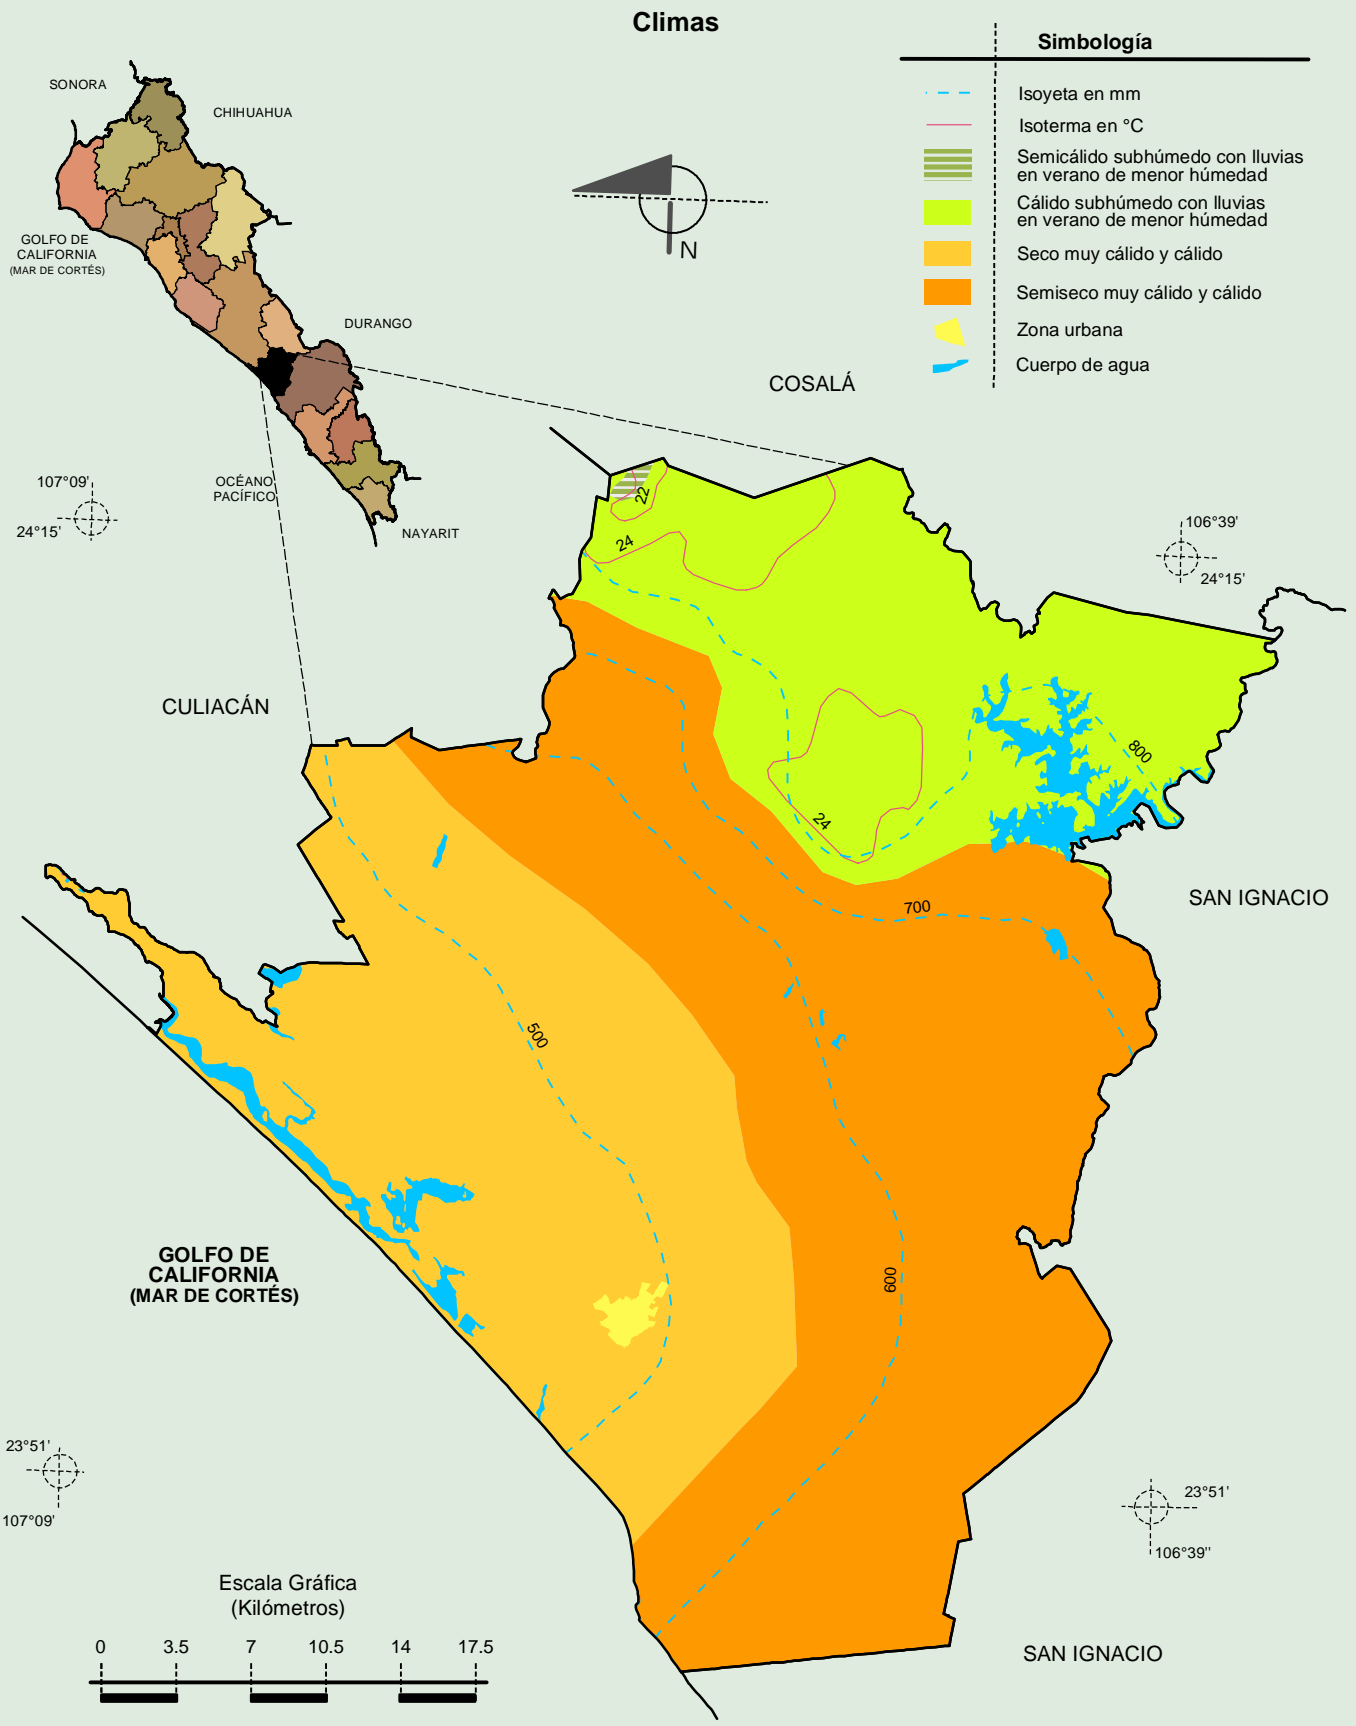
Climas

Simbología

Isoyeta en mm
Isoterma en °C
Semicálido subhúmedo con lluvias en verano de menor húmedad
Cálido subhúmedo con lluvias en verano de menor húmedad
Seco muy cálido y cálido
Semiseco muy cálido y cálido
Zona urbana
Cuerpo de agua

SONORA
CHIHUAHUA
GOLFO DE CALIFORNIA (MAR DE CORTÉS)
DURANGO
OCÉANO PACÍFICO
NAYARIT

N

COSALÁ

107°09'
24°15'

106°39'
24°15'

22
24
24
800
700
500
600

CULIACÁN

SAN IGNACIO

GOLFO DE CALIFORNIA (MAR DE CORTÉS)

23°51'
107°09'

23°51'
106°39''

Escala Gráfica
(Kilómetros)
0 3.5 7 10.5 14 17.5

SAN IGNACIO